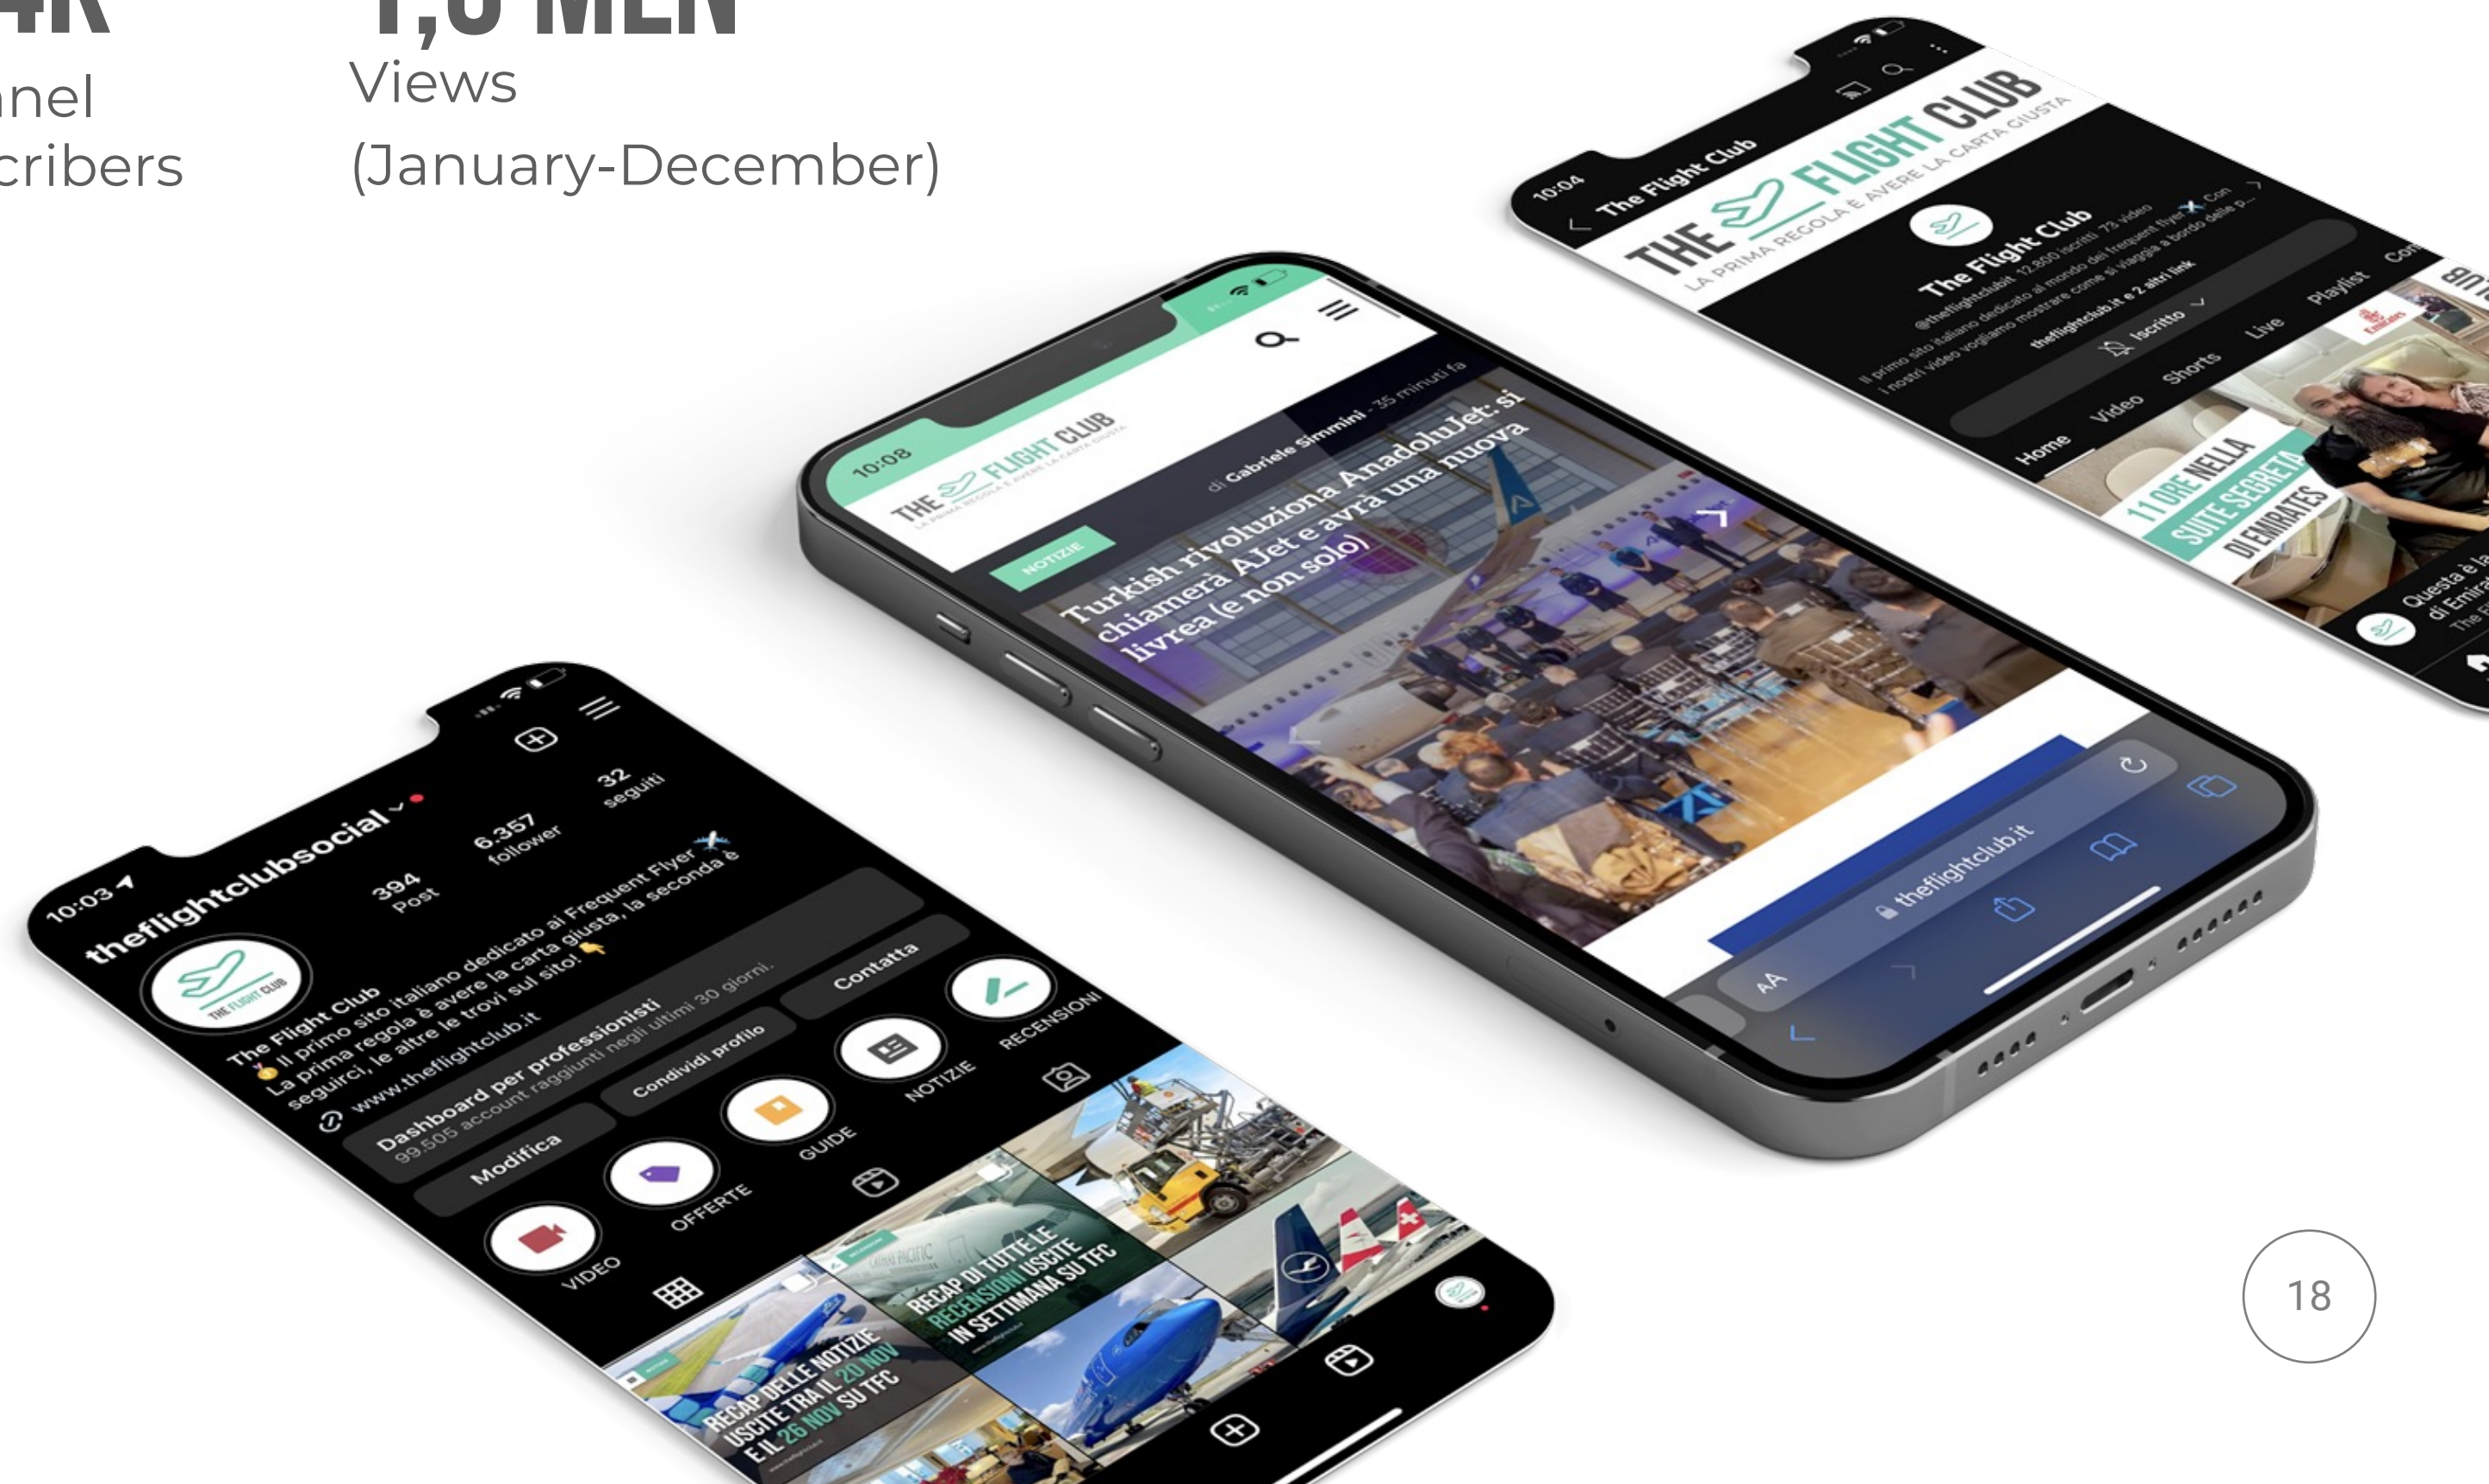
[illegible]K
nel
cribers

1,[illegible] MLN
Views
(January-December)

10:04
The Flight Club
THE FLIGHT CLUB
LA PRIMA REGOLA È AVERE LA CARTA GIUSTA
The Flight Club
@theflightclubit 12.800 iscritti 73 video
Il primo sito italiano dedicato al mondo dei frequent flyer. Con i nostri video vogliamo mostrare come si viaggia a bordo delle p...
theflightclub.it e 2 altri link
Iscritto
Home Video Shorts Live Playlist Com
11 ORE NELLA SUITE SEGRETA DI EMIRATES
Questa è la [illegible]
di Emira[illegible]

10:08
THE FLIGHT CLUB
LA PRIMA REGOLA È AVERE LA CARTA GIUSTA
NOTIZIE
di Gabriele Simmini - 35 minuti fa
Turkish rivoluziona AnadoluJet: si chiamerà AJet e avrà una nuova livrea (e non solo)
AA
theflightclub.it

10:03
theflightclubsocial
394 Post
6.357 follower
32 seguiti
The Flight Club
Il primo sito italiano dedicato ai Frequent Flyer
La prima regola è avere la carta giusta, la seconda è seguirci, le altre le trovi sul sito!
www.theflightclub.it
Dashboard per professionisti
99.505 account raggiunti negli ultimi 30 giorni.
Modifica
Condividi profilo
Contatta
VIDEO
OFFERTE
GUIDE
NOTIZIE
RECENSIONI
RECAP DI TUTTE LE RECENSIONI USCITE IN SETTIMANA SU TFC
RECAP DELLE NOTIZIE USCITE TRA IL 20 NOV E IL 26 NOV SU TFC

18